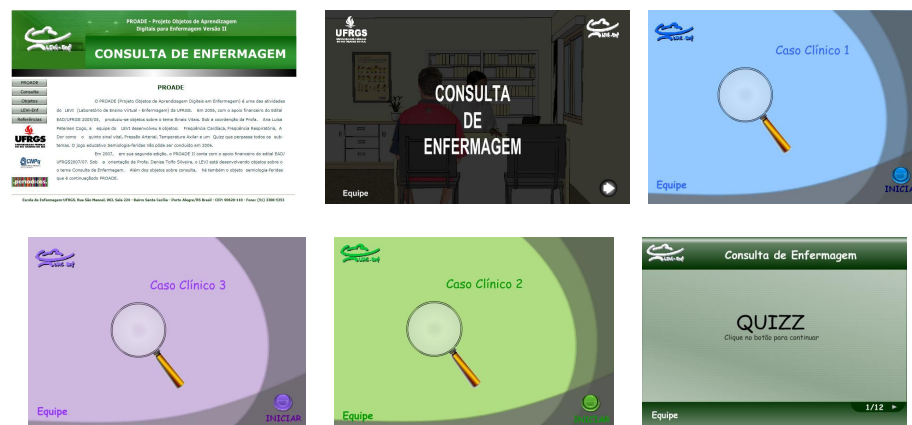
PROADE - Projeto Objetos de Aprendizagem Digitais para Enfermagem Versão II

CONSULTA DE ENFERMAGEM

PROADE
Consulta
Objetos
LEVI-Enf
Referências

UFRGS

CNPq

PROADE

O PROADE (Projeto Objetos de Aprendizagem Digitais em Enfermagem) é uma das atividades do LEVI (Laboratório de Ensino Virtual - Enfermagem) da UFRGS. Em 2006, com o apoio financeiro do edital SAD/UFRGS 2005/06, produziu-se objetos sobre o tema Sinais Vitais. Sob a coordenação da Profa. Ana Luisa Petersen Cogo, a equipe do LEVI desenvolveu 6 objetos: Frequência Cardíaca, Frequência Respiratória, A Dor como o quinto sinal vital, Pressão Arterial, Temperatura Axilar e um Quizz que perpassa todos os sub-temas. O jogo educativo semiologia-feridas não pôde ser concluído em 2006.

Em 2007, em sua segunda edição, o PROADE II conta com o apoio financeiro do edital SAD/UFRGS2007/07. Sob a orientação da Profa. Denise Tolfo Silveira, o LEVI está desenvolvendo objetos sobre o tema Consulta de Enfermagem. Além dos objetos sobre consulta, há também o objeto semiologia-feridas que é continuação PROADE.

Escola de Enfermagem UFRGS. Rua São Manoel, 963, Sala 224 - Bairro Santa Cecília - Porto Alegre/RS Brasil - CEP: 90620-110 - Fone: (51) 3308-5351

UFRGS

CONSULTA DE ENFERMAGEM

Equipe

Caso Clínico 1

Equipe

INICIAR

Caso Clínico 3

Equipe

INICIAR

Caso Clínico 2

Equipe

Consulta de Enfermagem

QUIZZ
Clique no botão para continuar

Equipe

1/12